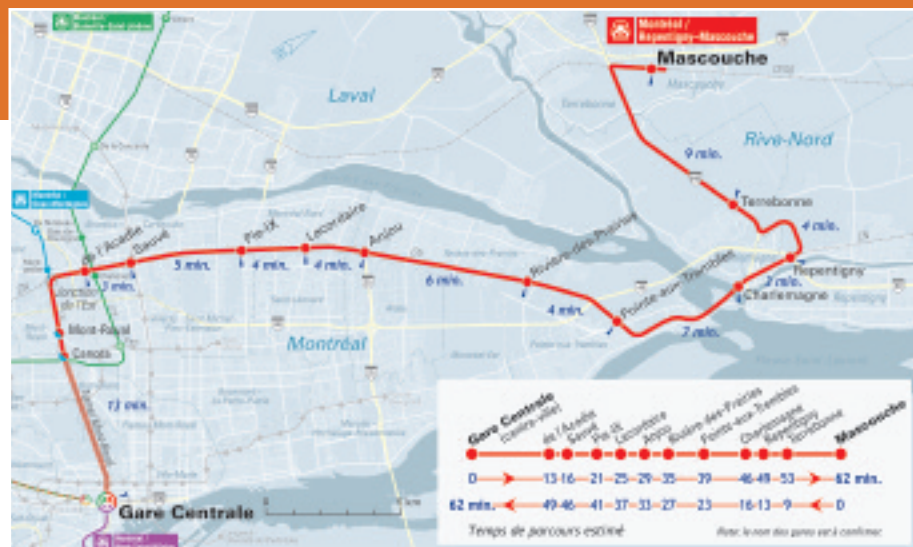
Montréal / Repentigny-Mascouche

Mascouche

Laval

Rive-Nord

9 min.

Terrebonne

4 min.

Repentigny

3 min.

Charlemagne

2 min.

Pointe-aux-Trembles

4 min.

Rivière-des-Prairies

6 min.

Anjou

Lacordaire

Pie-IX

Sauvé

de l'Acadie

Jonction de l'Est

Mont-Royal

Canora

3 min.

5 min.

4 min.

4 min.

13 min.

Montréal

Gare Centrale

| Gare Centrale (centre-ville) | de l'Acadie | Sauvé | Pie-IX | Lacordaire | Anjou | Rivière-des-Prairies | Pointe-aux-Trembles | Charlemagne | Repentigny | Terrebonne | Mascouche |
|---|---|---|---|---|---|---|---|---|---|---|---|
| 0 | 13 | 16 | 21 | 25 | 29 | 35 | 39 | 46 | 49 | 53 | 62 min. |
| 62 min. | 49 | 46 | 41 | 37 | 33 | 27 | 23 | 16 | 13 | 9 | 0 |

Temps de parcours estimé

Note : le nom des gares est à confirmer.